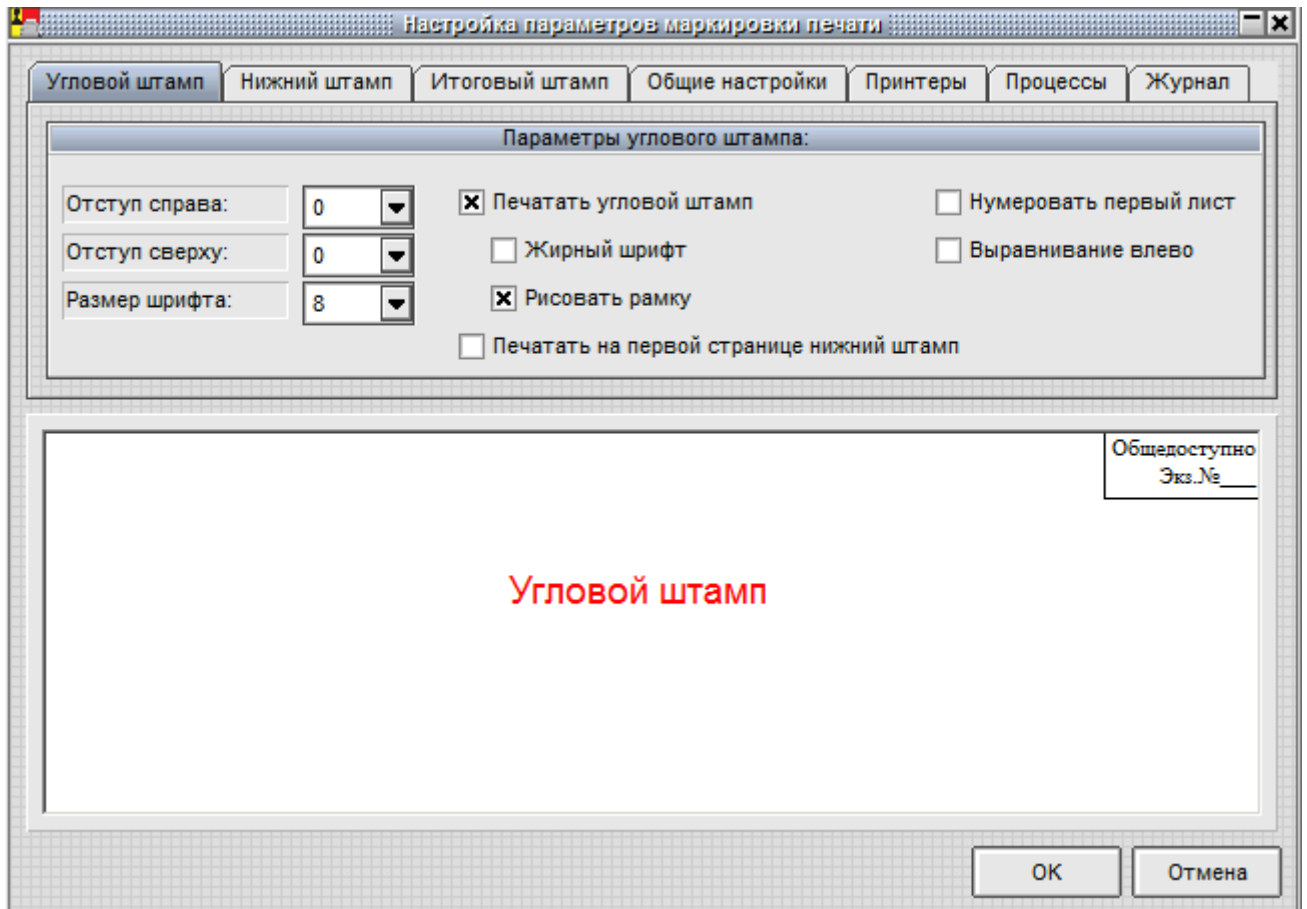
Настройка параметров маркировки печати

Угловой штамп | Нижний штамп | Итоговый штамп | Общие настройки | Принтеры | Процессы | Журнал

Параметры углового штампа:

Отступ справа: 0
Отступ сверху: 0
Размер шрифта: 8

☒ Печатать угловой штамп
☐ Жирный шрифт
☒ Рисовать рамку
☐ Печатать на первой странице нижний штамп

☐ Нумеровать первый лист
☐ Выравнивание влево

Общедоступно
Экз.№___

Угловой штамп

OK
Отмена